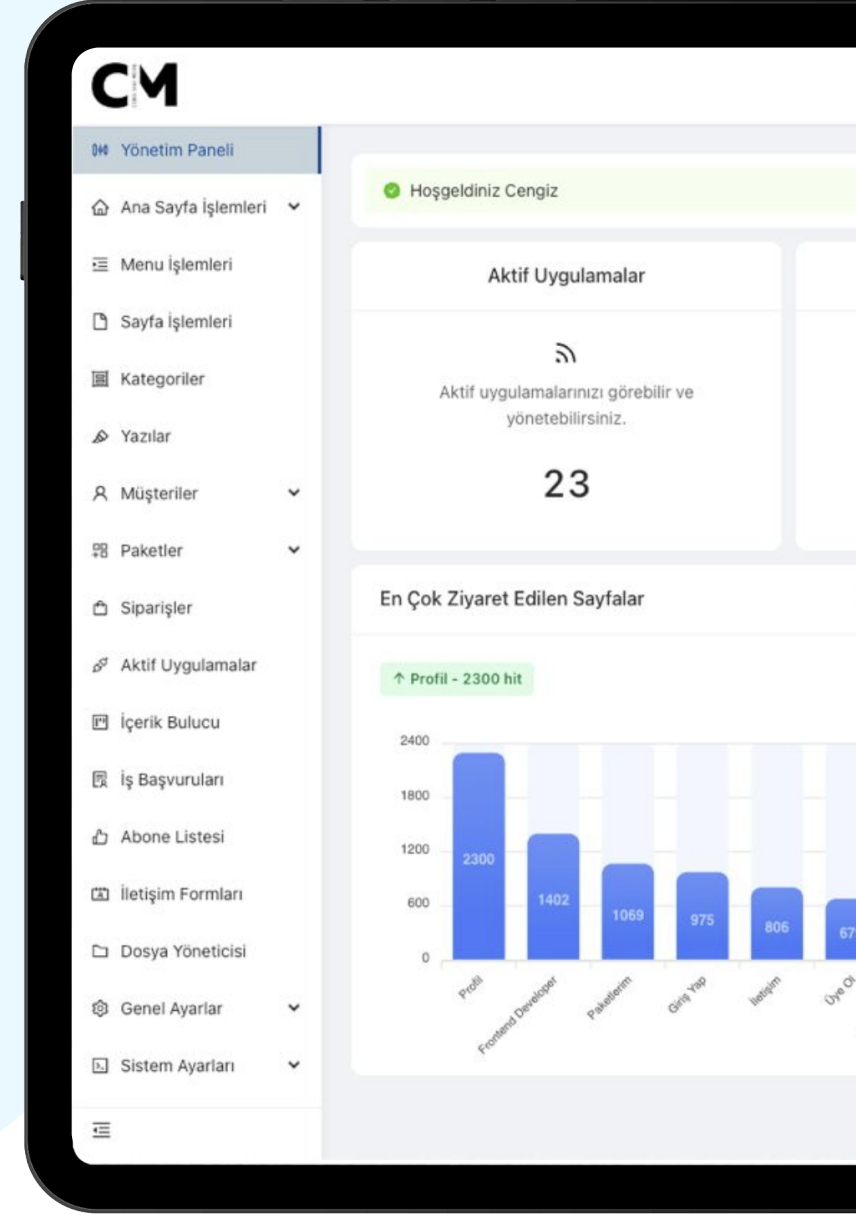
CM

Yönetim Paneli
Ana Sayfa İşlemleri
Menu İşlemleri
Sayfa İşlemleri
Kategoriler
Yazılar
Müşteriler
Paketler
Siparişler
Aktif Uygulamalar
İçerik Bulucu
İş Başvuruları
Abone Listesi
İletişim Formları
Dosya Yöneticisi
Genel Ayarlar
Sistem Ayarları

Hoşgeldiniz Cengiz

Aktif Uygulamalar

Aktif uygulamalarınızı görebilir ve yönetebilirsiniz.

23

En Çok Ziyaret Edilen Sayfalar

↑ Profil - 2300 hit

2400
1800
1200
600
0

2300
1402
1069
975
806
67

Profil
Frontend Developer
Paketlerim
Giriş Yap
İletişim
Üye Ol